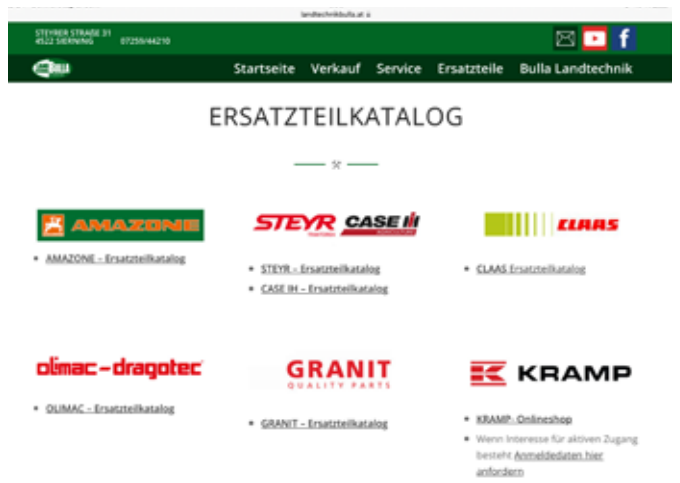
landtechnikbulla.at

STEYRER STRAßE 31
4522 SIERNING
07259/44210

BULLA

Startseite Verkauf Service Ersatzteile Bulla Landtechnik

ERSATZTEILKATALOG

AMAZONE

• AMAZONE - Ersatzteilkatalog

STEYR CASE IH

• STEYR - Ersatzteilkatalog
• CASE IH - Ersatzteilkatalog

CLAAS

• CLAAS Ersatzteilkatalog

olimac - dragotec

• OLIMAC - Ersatzteilkatalog

GRANIT
QUALITY PARTS

• GRANIT - Ersatzteilkatalog

KRAMP

• KRAMP- Onlineshop
• Wenn Interesse für aktiven Zugang besteht Anmeldedaten hier anfordern